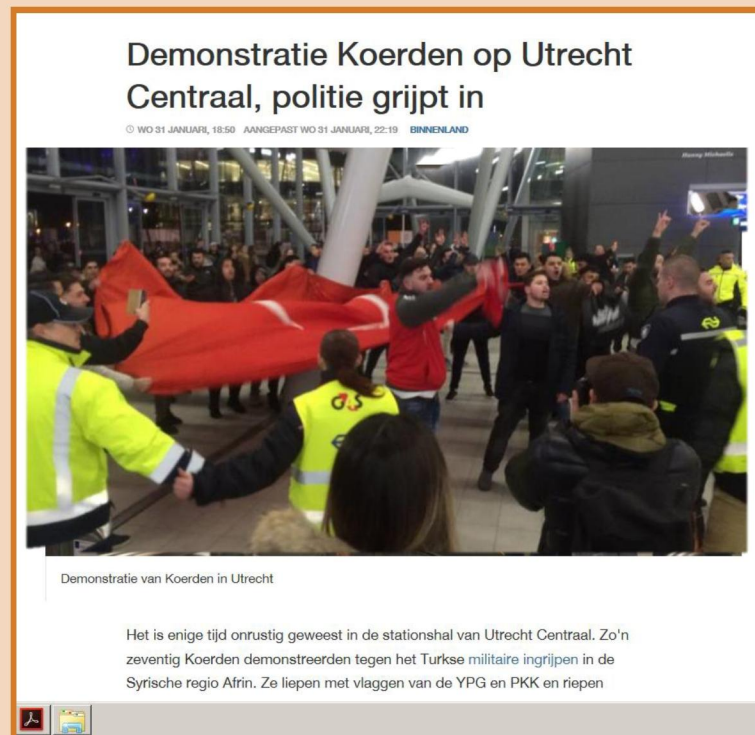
Demonstratie Koerden op Utrecht Centraal, politie grijpt in

WO 31 JANUARI, 18:50 AANGEPAST WO 31 JANUARI, 22:19 BINNENLAND

Demonstratie van Koerden in Utrecht

Het is enige tijd onrustig geweest in de stationshal van Utrecht Centraal. Zo'n zeventig Koerden demonstreerden tegen het Turkse militaire ingrijpen in de Syrische regio Afrin. Ze liepen met vlaggen van de YPG en PKK en riepen